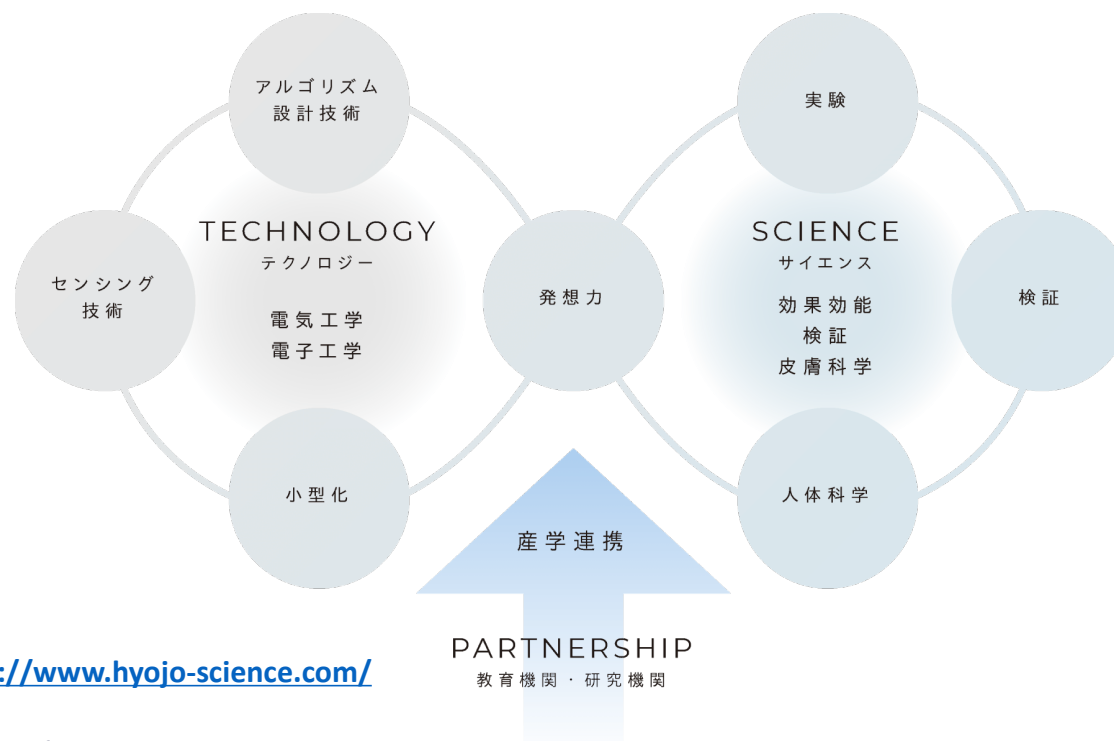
アルゴリズム
設計技術

実験

TECHNOLOGY
テクノロジー

電気工学
電子工学

センシング
技術

発想力

SCIENCE
サイエンス

効果効能
検証
皮膚科学

検証

小型化

人体科学

産学連携

PARTNERSHIP
教育機関・研究機関

://www.hyojo-science.com/